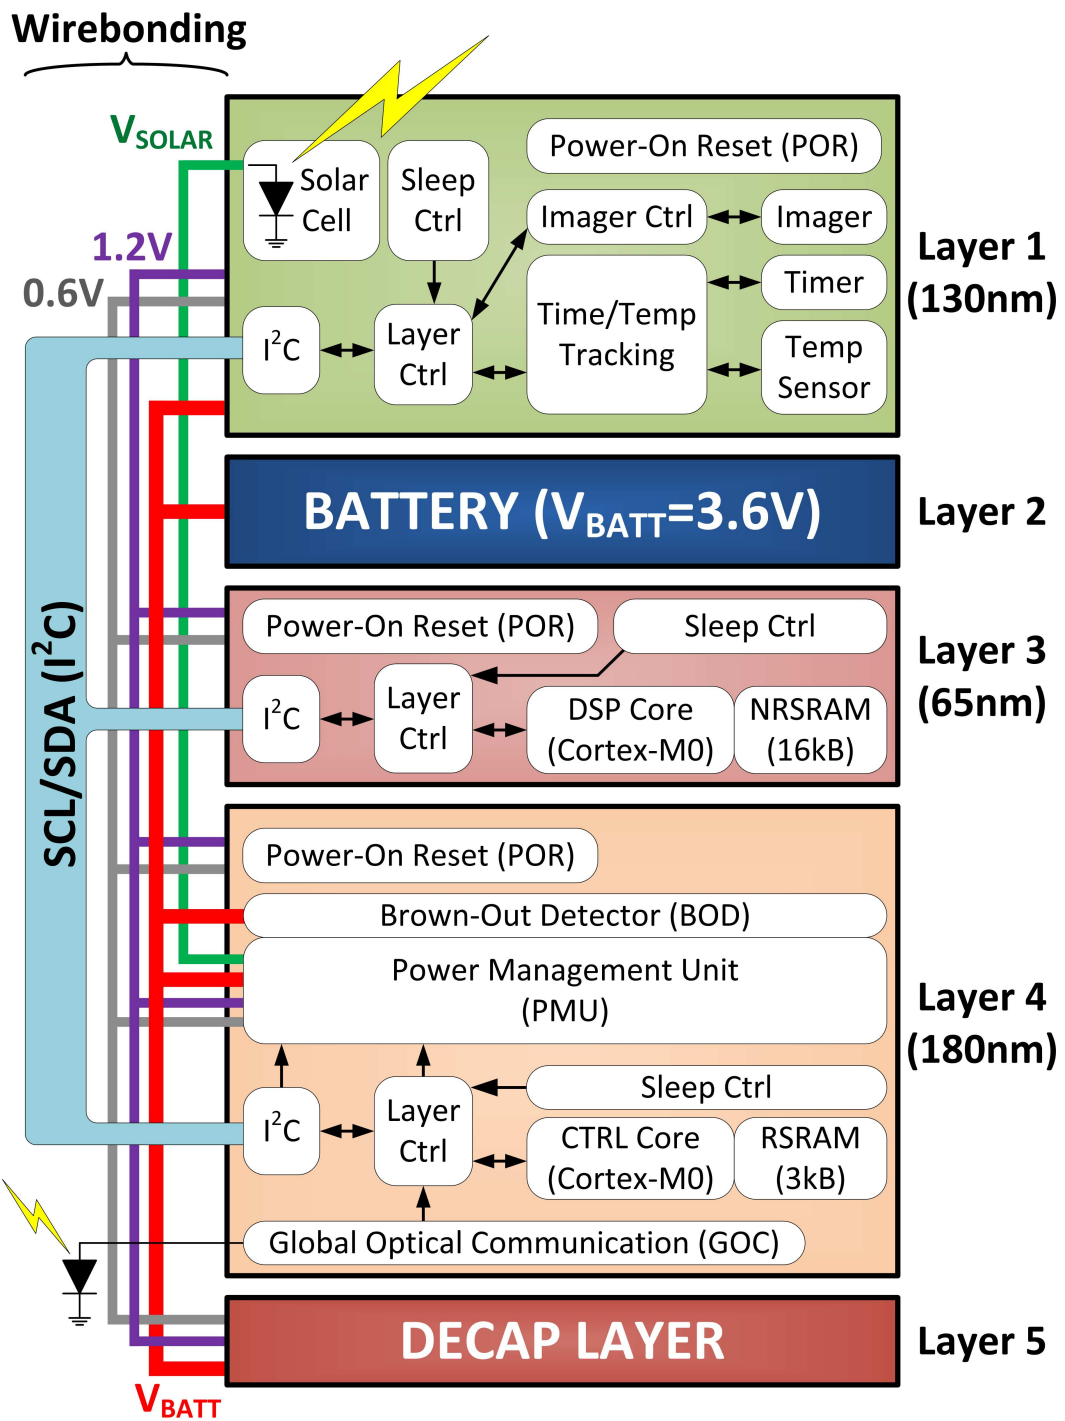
Wirebonding

$V_{SOLAR}$

1.2V

0.6V

Solar Cell

Sleep Ctrl

Power-On Reset (POR)

Imager Ctrl

Imager

Timer

Time/Temp Tracking

$I^2C$

Layer Ctrl

Temp Sensor

Layer 1 (130nm)

BATTERY ($V_{BATT}$=3.6V)

Layer 2

Power-On Reset (POR)

Sleep Ctrl

$I^2C$

Layer Ctrl

DSP Core (Cortex-M0)

NRSRAM (16kB)

Layer 3 (65nm)

SCL/SDA ($I^2C$)

Power-On Reset (POR)

Brown-Out Detector (BOD)

Power Management Unit (PMU)

Layer 4 (180nm)

Sleep Ctrl

$I^2C$

Layer Ctrl

CTRL Core (Cortex-M0)

RSRAM (3kB)

Global Optical Communication (GOC)

DECAP LAYER

Layer 5

$V_{BATT}$